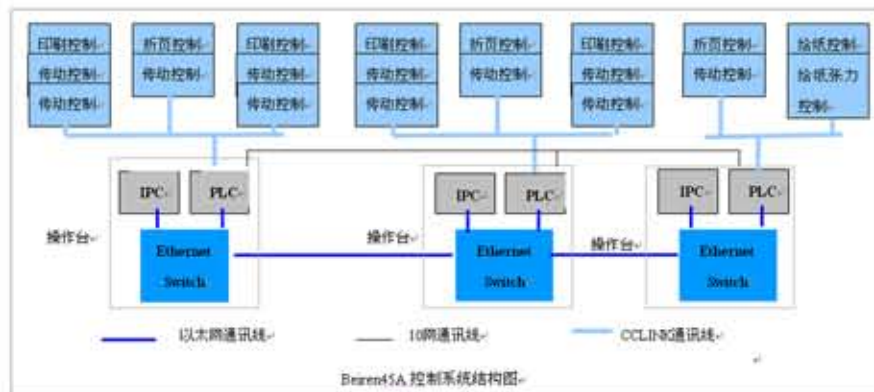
印刷控制
传动控制
传动控制

折页控制
传动控制

印刷控制
传动控制
传动控制

印刷控制
传动控制
传动控制

折页控制
传动控制

印刷控制
传动控制
传动控制

折页控制
传动控制

给纸控制
给纸张力控制

IPC
PLC
操作台
Ethernet Switch

IPC
PLC
操作台
Ethernet Switch

IPC
PLC
操作台
Ethernet Switch

以太网通讯线
IO网通讯线
CCLINK通讯线

Beiren45A 控制系统结构图